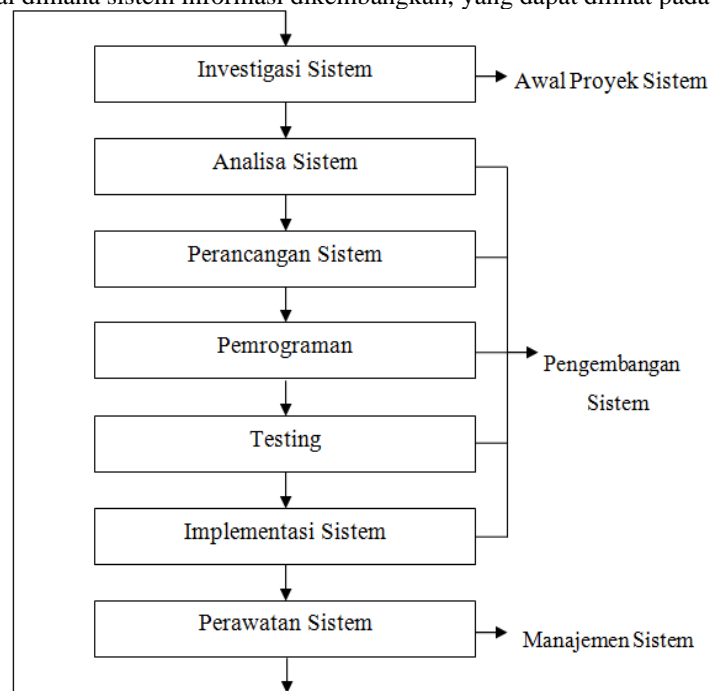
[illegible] dimana sistem informasi dikembangkan, yang dapat dilihat pada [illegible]

Investigasi Sistem

Awal Proyek Sistem

Analisa Sistem

Perancangan Sistem

Pemrograman

Pengembangan Sistem

Testing

Implementasi Sistem

Perawatan Sistem

Manajemen Sistem